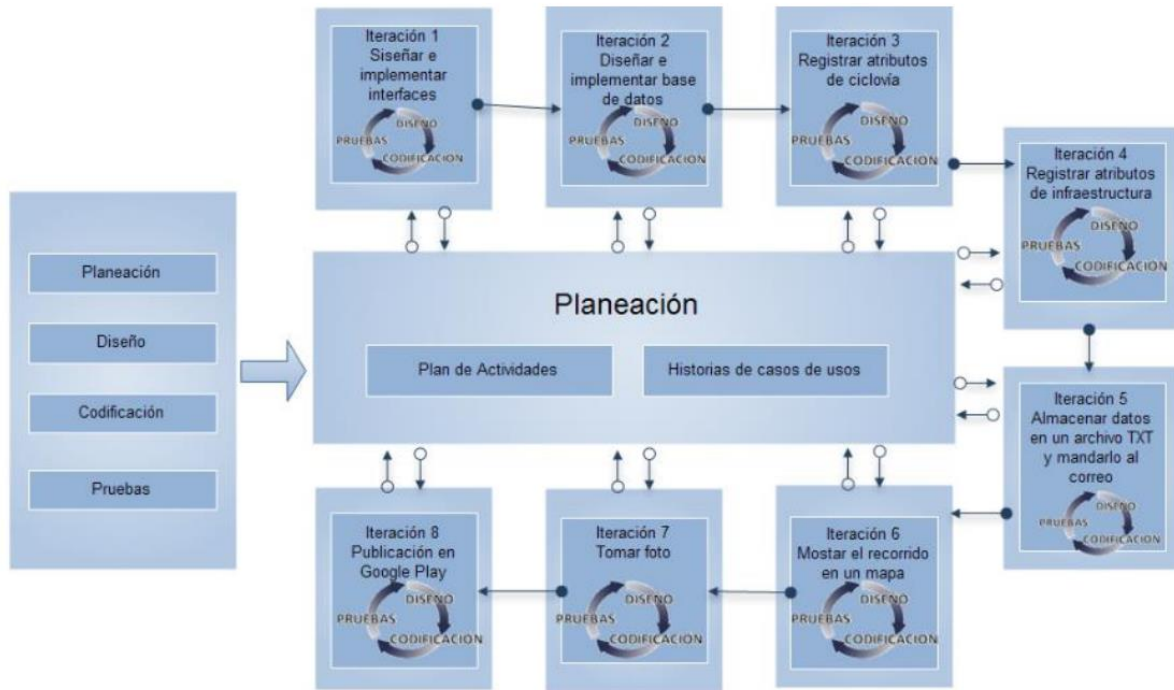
Planeación

Diseño

Codificación

Pruebas

Iteración 1
Siseñar e implementar interfaces
DISEÑO
PRUEBAS
CODIFICACION

Iteración 2
Diseñar e implementar base de datos
DISEÑO
PRUEBAS
CODIFICACION

Iteración 3
Registrar atributos de ciclovía
DISEÑO
PRUEBAS
CODIFICACION

Iteración 4
Registrar atributos de infraestructura
DISEÑO
PRUEBAS
CODIFICACION

Planeación

Plan de Actividades

Historias de casos de usos

Iteración 5
Almacenar datos en un archivo TXT y mandarlo al correo
DISEÑO
PRUEBAS
CODIFICACION

Iteración 8
Publicación en Google Play
DISEÑO
PRUEBAS
CODIFICACION

Iteración 7
Tomar foto
DISEÑO
PRUEBAS
CODIFICACION

Iteración 6
Mostar el recorrido en un mapa
DISEÑO
PRUEBAS
CODIFICACION